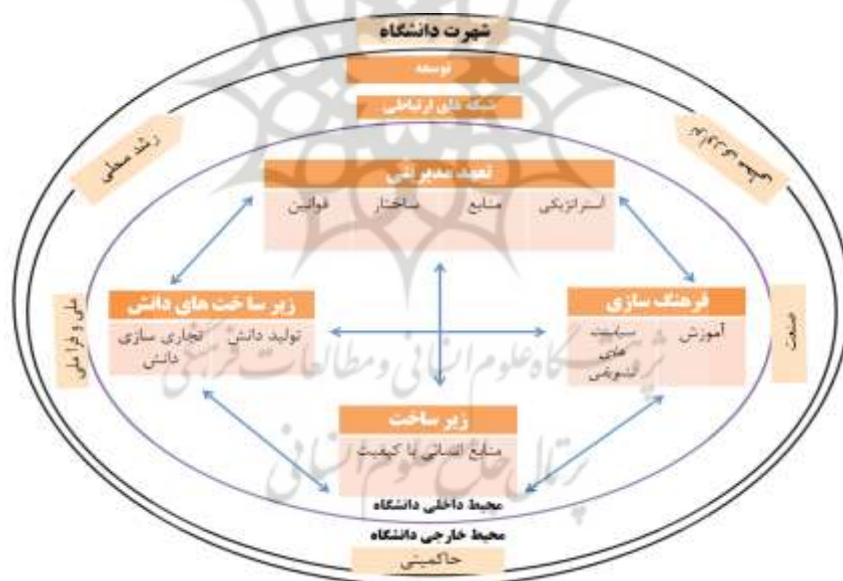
شهرت دانشگاه

توسعه

شبکه های ارتباطی

رشد محلی

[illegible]

تعهد مدیریتی

استراتژیکی منابع ساختار قوانین

ملی و فراملی

زیر ساخت های دانش

تولید دانش تجاری سازی دانش

فرهنگ سازی

آموزش سیاست های تشویقی

صنعت

پژوهشگاه علوم انسانی و مطالعات فرهنگی

زیر ساخت

منابع انسانی با کیفیت

پرتال جامع علوم انسانی

محیط داخلی دانشگاه

محیط خارجی دانشگاه

حاکمیتی